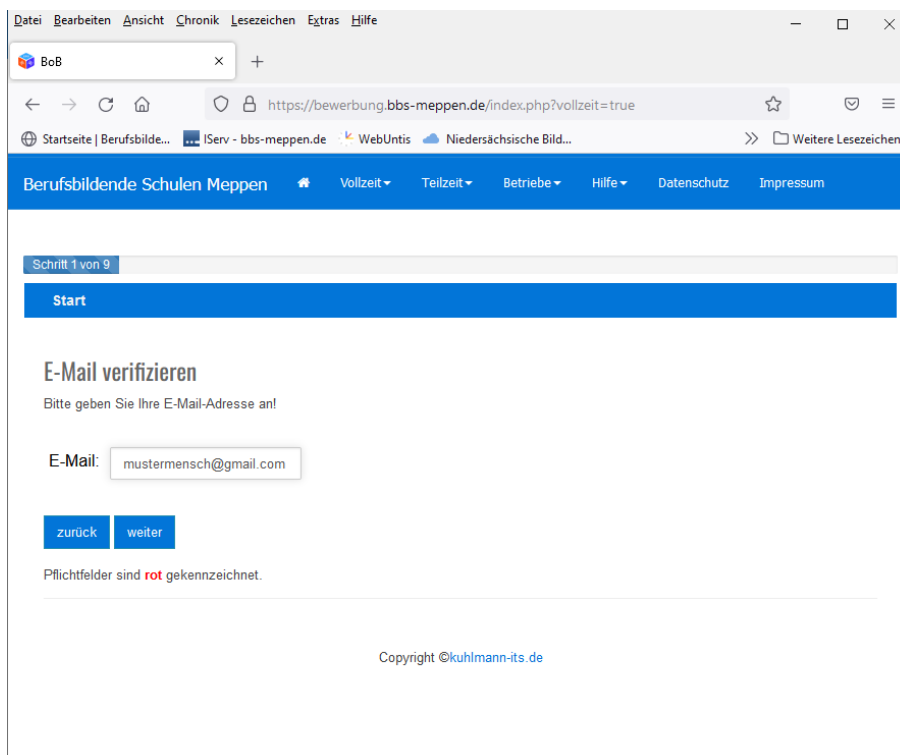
Datei Bearbeiten Ansicht Chronik Lesezeichen Extras Hilfe

BoB ×

https://bewerbung.bbs-meppen.de/index.php?vollzeit=true

Startseite | Berufsbilde... IServ - bbs-meppen.de WebUntis Niedersächsische Bild... Weitere Lesezeichen

Berufsbildende Schulen Meppen Vollzeit Teilzeit Betriebe Hilfe Datenschutz Impressum

Schritt 1 von 9

Start

E-Mail verifizieren

Bitte geben Sie Ihre E-Mail-Adresse an!

E-Mail: mustermensch@gmail.com

zurück weiter

Pflichtfelder sind rot gekennzeichnet.

Copyright ©kuhlmann-its.de